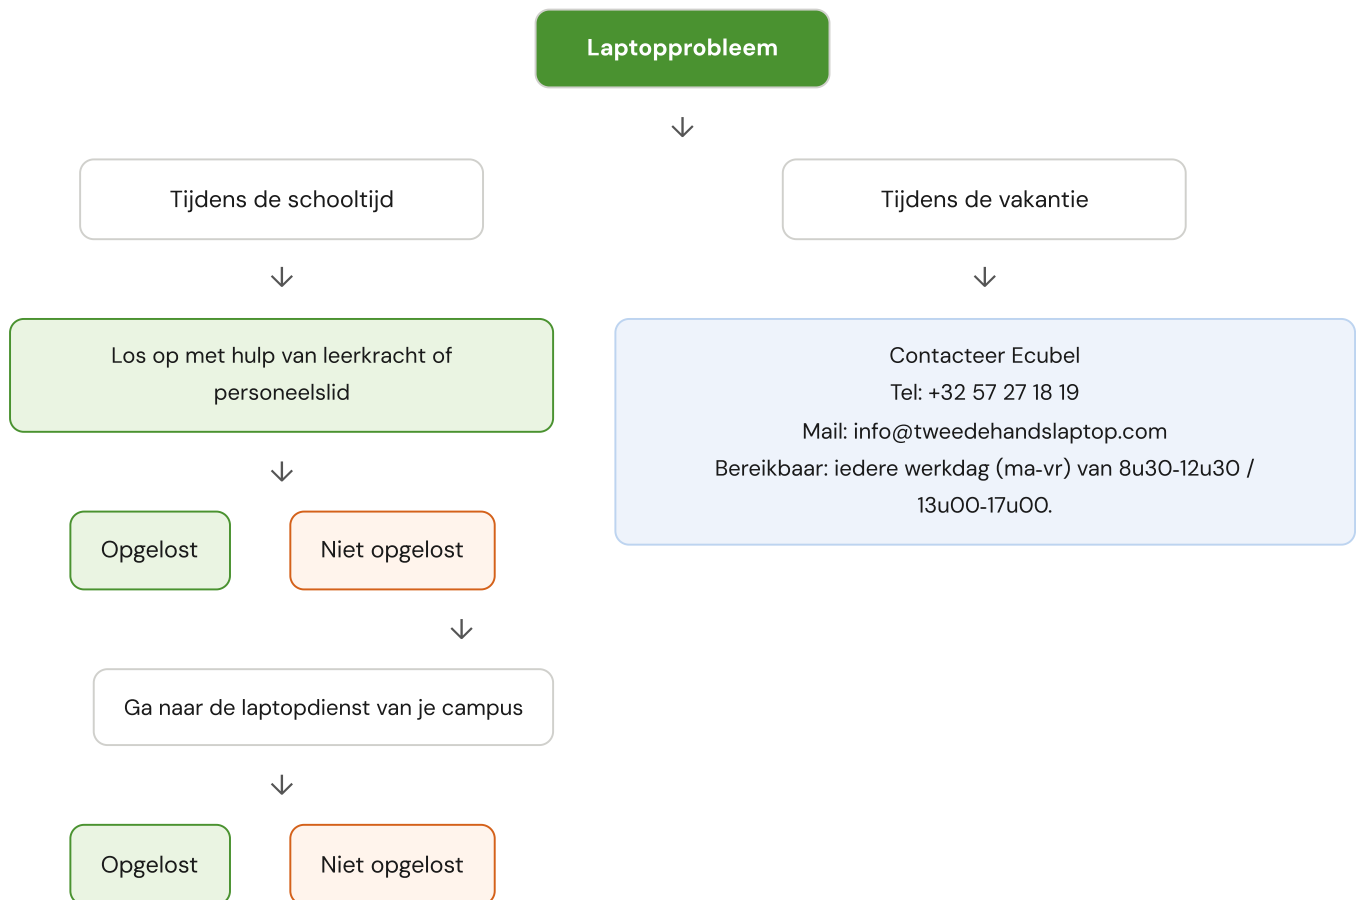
Laptopprobleem

Tijdens de schooltijd

Tijdens de vakantie

Los op met hulp van leerkracht of personeelslid

Contacteer Ecubel
Tel: +32 57 27 18 19
Mail: info@tweedehandslaptop.com
Bereikbaar: iedere werkdag (ma-vr) van 8u30-12u30 / 13u00-17u00.

Opgelost

Niet opgelost

Ga naar de laptopdienst van je campus

Opgelost

Niet opgelost